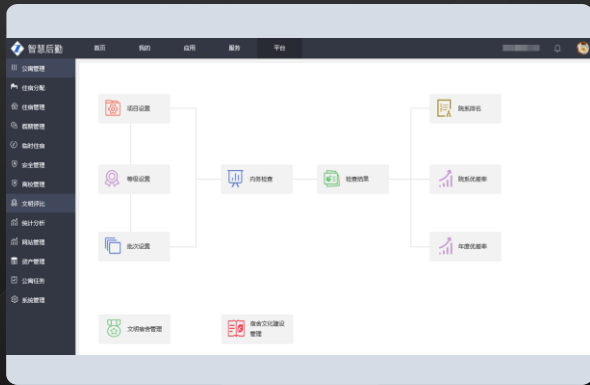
智慧后勤

首页 我的 应用 服务 平台

公寓管理
住宿分配
住宿管理
假期管理
临时住宿
安全管理
离校管理
文明评比
统计分析
网站管理
资产管理
公寓任务
系统管理

项目设置
等级设置
批次设置
内务检查
检查结果
院系排名
院系优良率
年度优良率
文明宿舍管理
宿舍文化建设管理